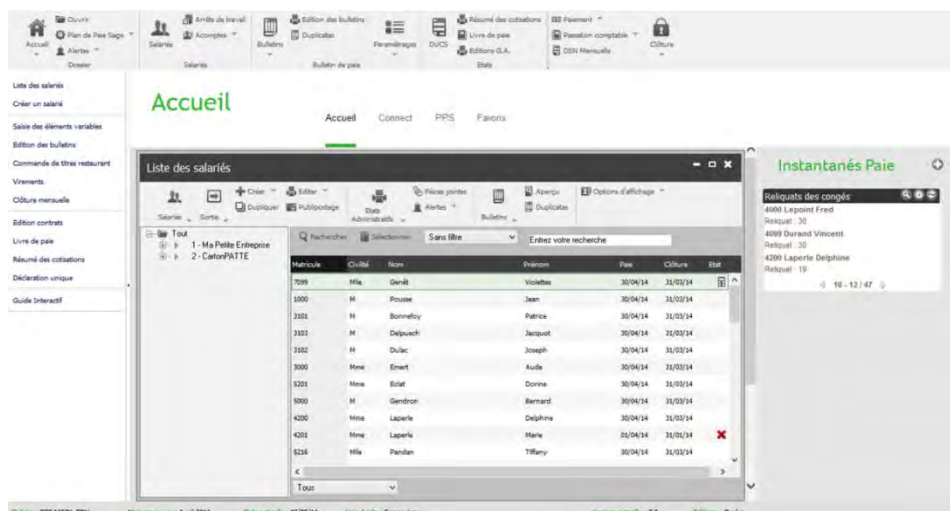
Accueil
Ouvrir
Plan de Paie Sage
Alertes
Dossier
Salariés
Arrêts de travail
Acomptes
Salariés
Bulletins
Edition des bulletins
Duplicatas
Bulletin de paie
Paramétrages
DUCS
Résumé des cotisations
Livre de paie
Editions D.A.
Etats
Paiement
Passation comptable
DSN Mensuelle
Clôture

Liste des salariés
Créer un salarié
Saisie des éléments variables
Edition des bulletins
Commande de titres restaurant
Virements
Clôture mensuelle
Edition contrats
Livre de paie
Résumé des cotisations
Déclaration unique
Guide Interactif

Accueil

Accueil
Connect
PPS
Favoris

Liste des salariés

Salariés
Sortie
Créer
Dupliquer
Editer
Publipostage
Etats Administratifs
Pièces jointes
Alertes
Bulletins
Aperçu
Duplicatas
Options d'affichage

Tout
1 - Ma Petite Entreprise
2 - CartonPATTE

Rechercher
Sélectionner
Sans filtre
Entrez votre recherche

| Matricule | Civilité | Nom | Prénom | Paie | Clôture | Etat |
|---|---|---|---|---|---|---|
| 7099 | Mlle | Genêt | Violettes | 30/04/14 | 31/03/14 | |
| 1000 | M | Pousse | Jean | 30/04/14 | 31/03/14 | |
| 3101 | M | Bonnefoy | Patrice | 30/04/14 | 31/03/14 | |
| 3103 | M | Delpuech | Jacquot | 30/04/14 | 31/03/14 | |
| 3102 | M | Dulac | Joseph | 30/04/14 | 31/03/14 | |
| 3000 | Mme | Emert | Aude | 30/04/14 | 31/03/14 | |
| 5201 | Mme | Eclat | Dorine | 30/04/14 | 31/03/14 | |
| 5000 | M | Gendron | Bernard | 30/04/14 | 31/03/14 | |
| 4200 | Mme | Laperle | Delphine | 30/04/14 | 31/03/14 | |
| 4201 | Mme | Laperle | Marie | 01/04/14 | 31/01/14 | |
| 5216 | Mlle | Pandan | Tiffany | 30/04/14 | 31/03/14 | |

Tous

Instantanés Paie

Reliquats des congés
4000 Lepoint Fred
Reliquat : 30
4099 Durand Vincent
Reliquat : 30
4200 Laperle Delphine
Reliquat : 19
10 - 12 / 47

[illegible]